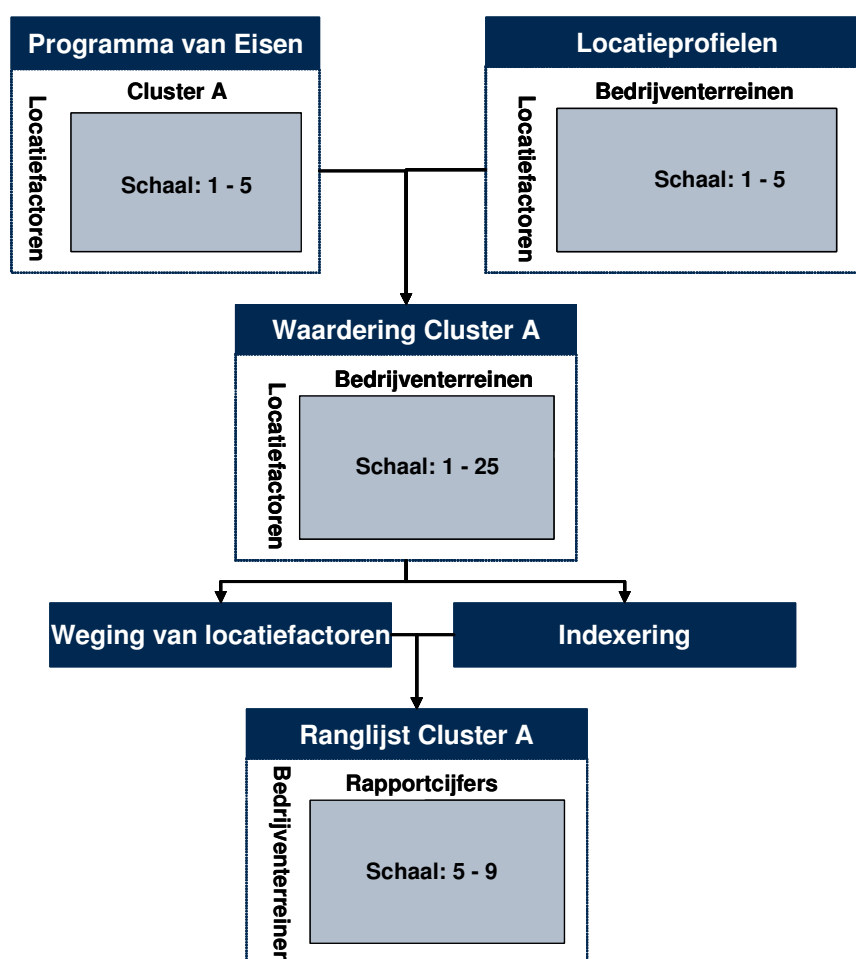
Programma van Eisen

Locatiefactoren

Cluster A

Schaal: 1 - 5

Locatieprofielen

Locatiefactoren

Bedrijventerreinen

Schaal: 1 - 5

Waardering Cluster A

Locatiefactoren

Bedrijventerreinen

Schaal: 1 - 25

Weging van locatiefactoren

Indexering

Ranglijst Cluster A

Bedrijventerreinen

Rapportcijfers

Schaal: 5 - 9